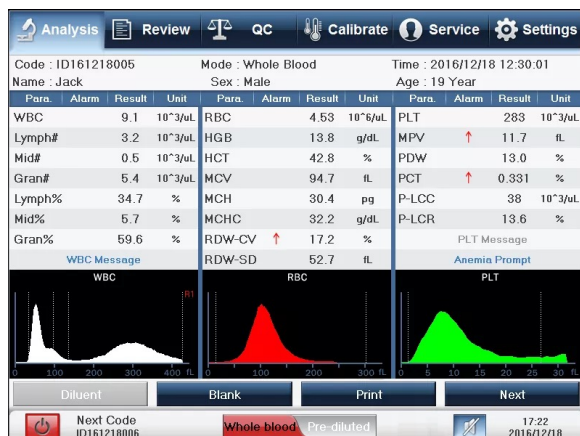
Analysis Review QC Calibrate Service Settings

Code : ID161218005
Mode : Whole Blood
Time : 2016/12/18 12:30:01
Name : Jack
Sex : Male
Age : 19 Year

| Para. | Alarm | Result | Unit |
|---|---|---|---|
| WBC | | 9.1 | 10^3/uL |
| Lymph# | | 3.2 | 10^3/uL |
| Mid# | | 0.5 | 10^3/uL |
| Gran# | | 5.4 | 10^3/uL |
| Lymph% | | 34.7 | % |
| Mid% | | 5.7 | % |
| Gran% | | 59.6 | % |

WBC Message

| Para. | Alarm | Result | Unit |
|---|---|---|---|
| RBC | | 4.53 | 10^6/uL |
| HGB | | 13.8 | g/dL |
| HCT | | 42.8 | % |
| MCV | | 94.7 | fL |
| MCH | | 30.4 | pg |
| MCHC | | 32.2 | g/dL |
| RDW-CV | ↑ | 17.2 | % |
| RDW-SD | | 52.7 | fL |

| Para. | Alarm | Result | Unit |
|---|---|---|---|
| PLT | | 283 | 10^3/uL |
| MPV | ↑ | 11.7 | fL |
| PDW | | 13.0 | % |
| PCT | ↑ | 0.331 | % |
| P-LCC | | 38 | 10^3/uL |
| P-LCR | | 13.6 | % |

PLT Message
Anemia Prompt

WBC
R1
0 100 200 300 400 fL

RBC
0 100 200 300 fL

PLT
0 5 10 15 20 25 30 fL

Diluent
Blank
Print
Next

Next Code
ID161218006
Whole blood
Pre-diluted
17:22
2016/12/18